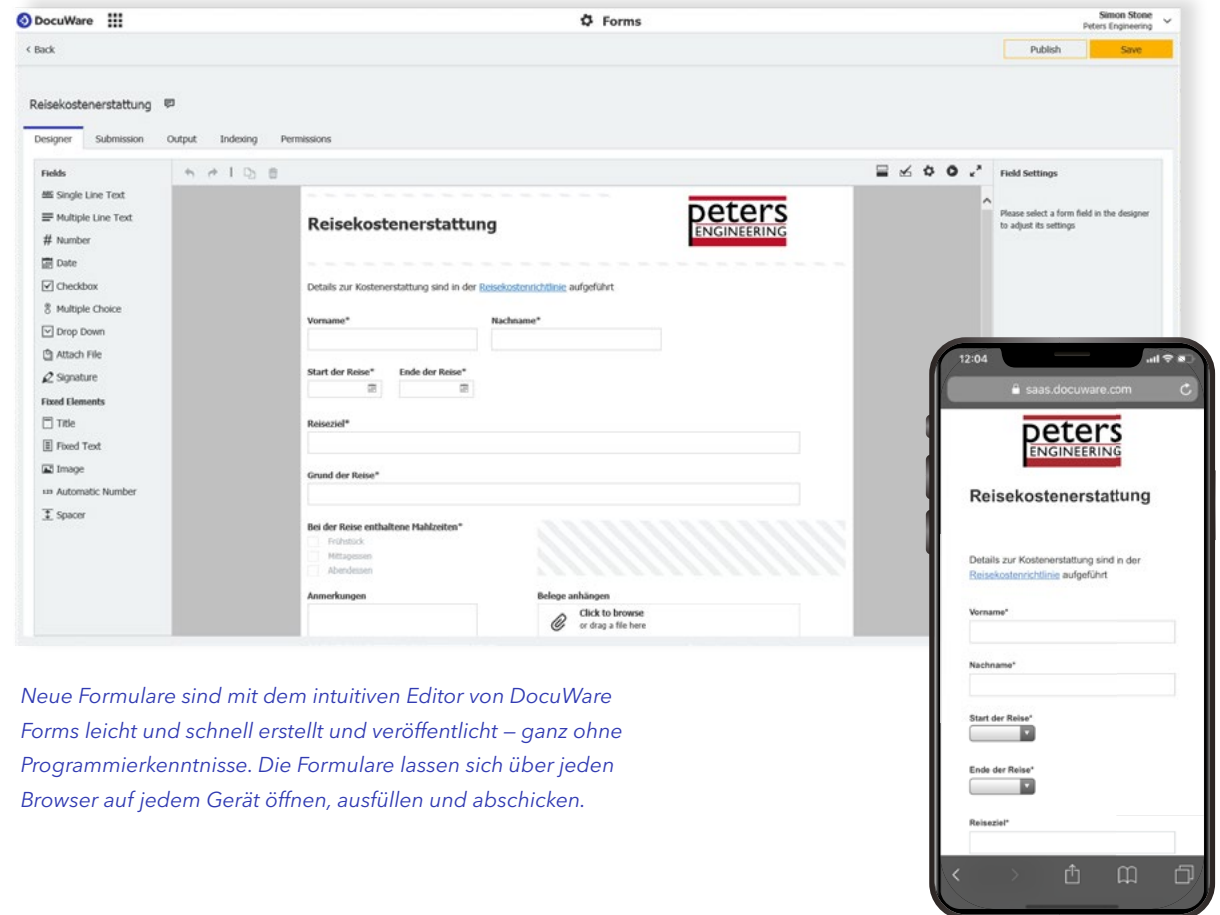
DocuWare

Forms

Simon Stone
Peters Engineering

< Back

Publish

Save

Reisekostenerstattung

Designer
Submission
Output
Indexing
Permissions

Fields
Single Line Text
Multiple Line Text
Number
Date
Checkbox
Multiple Choice
Drop Down
Attach File
Signature
Fixed Elements
Title
Fixed Text
Image
Automatic Number
Spacer

Reisekostenerstattung

peters ENGINEERING

Details zur Kostenerstattung sind in der Reisekostenrichtlinie aufgeführt

Vorname*
Nachname*
Start der Reise*
Ende der Reise*
Reiseziel*
Grund der Reise*
Bei der Reise enthaltene Mahlzeiten*
Frühstück
Mittagessen
Abendessen
Anmerkungen
Belege anhängen
Click to browse
or drag a file here

Field Settings

Please select a form field in the designer to adjust its settings

12:04
saas.docuware.com

peters ENGINEERING

Reisekostenerstattung

Details zur Kostenerstattung sind in der Reisekostenrichtlinie aufgeführt

Vorname*
Nachname*
Start der Reise*
Ende der Reise*
Reiseziel*

Neue Formulare sind mit dem intuitiven Editor von DocuWare Forms leicht und schnell erstellt und veröffentlicht – ganz ohne Programmierkenntnisse. Die Formulare lassen sich über jeden Browser auf jedem Gerät öffnen, ausfüllen und abschicken.